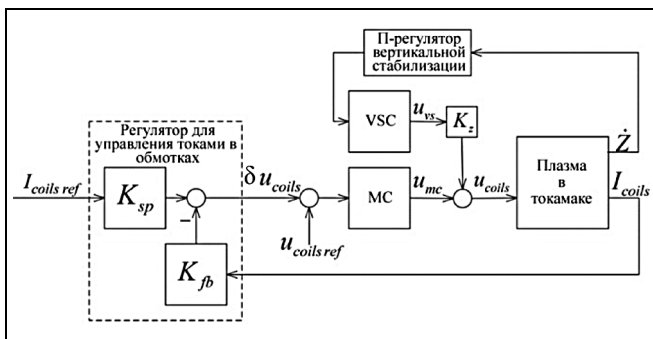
П-регулятор вертикальной стабилизации

Регулятор для управления токами в обмотках

$I_{coils\,ref}$

$K_{sp}$

$-$

$K_{fb}$

$\delta u_{coils}$

$u_{coils\,ref}$

VSC

$u_{vs}$

$K_z$

MC

$u_{mc}$

$u_{coils}$

Плазма в токамаке

$\dot{Z}$

$I_{coils}$